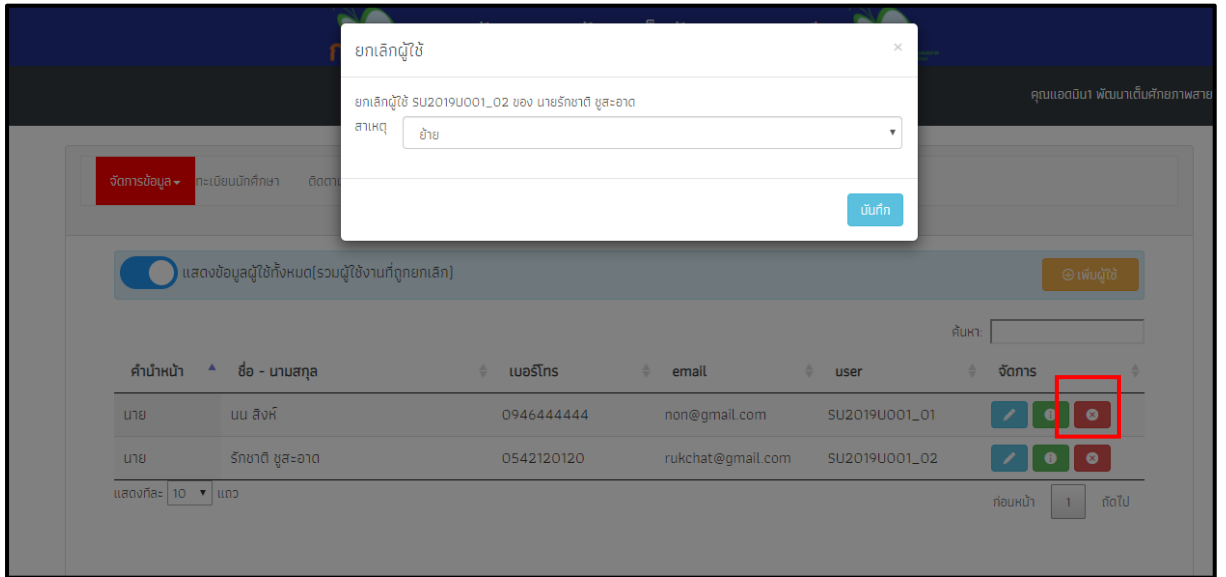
ยกเลิกผู้ใช้ ×

ยกเลิกผู้ใช้ SU2019U001_02 ของ นายรักชาติ ชูสะอาด

สาเหตุ ย้าย

บันทึก

คุณแอดมิน1 พัฒนาเต็มศักยภาพสาย

จัดการข้อมูล ทะเบียนนักศึกษา ติดตา

แสดงข้อมูลผู้ใช้ทั้งหมด[รวมผู้ใช้งานที่ถูกยกเลิก]

เพิ่มผู้ใช้

ค้นหา:

| คำนำหน้า | ชื่อ - นามสกุล | เบอร์โทร | email | user | จัดการ |
|---|---|---|---|---|---|
| นาย | นน สิงห์ | 0946444444 | non@gmail.com | SU2019U001_01 | |
| นาย | รักชาติ ชูสะอาด | 0542120120 | rukchat@gmail.com | SU2019U001_02 | |

แสดงทีละ 10 แถว

ก่อนหน้า 1 ถัดไป